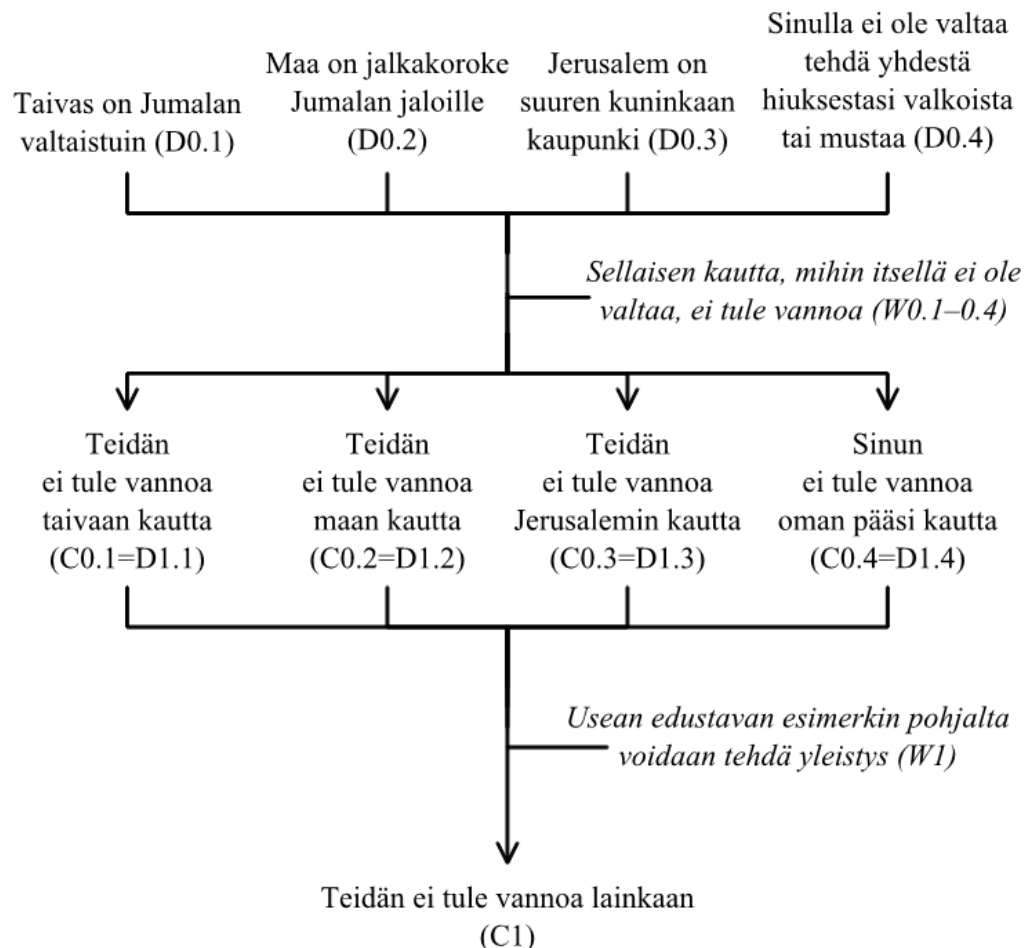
Taivas on Jumalan valtaistuin (D0.1)

Maa on jalkakoroke Jumalan jaloille (D0.2)

Jerusalem on suuren kuninkaan kaupunki (D0.3)

Sinulla ei ole valtaa tehdä yhdestä hiuksestasi valkoista tai mustaa (D0.4)

*Sellaisen kautta, mihin itsellä ei ole valtaa, ei tule vannoa (W0.1–0.4)*

Teidän ei tule vannoa taivaan kautta (C0.1=D1.1)

Teidän ei tule vannoa maan kautta (C0.2=D1.2)

Teidän ei tule vannoa Jerusalemin kautta (C0.3=D1.3)

Sinun ei tule vannoa oman pääsi kautta (C0.4=D1.4)

*Usean edustavan esimerkin pohjalta voidaan tehdä yleistys (W1)*

Teidän ei tule vannoa lainkaan (C1)